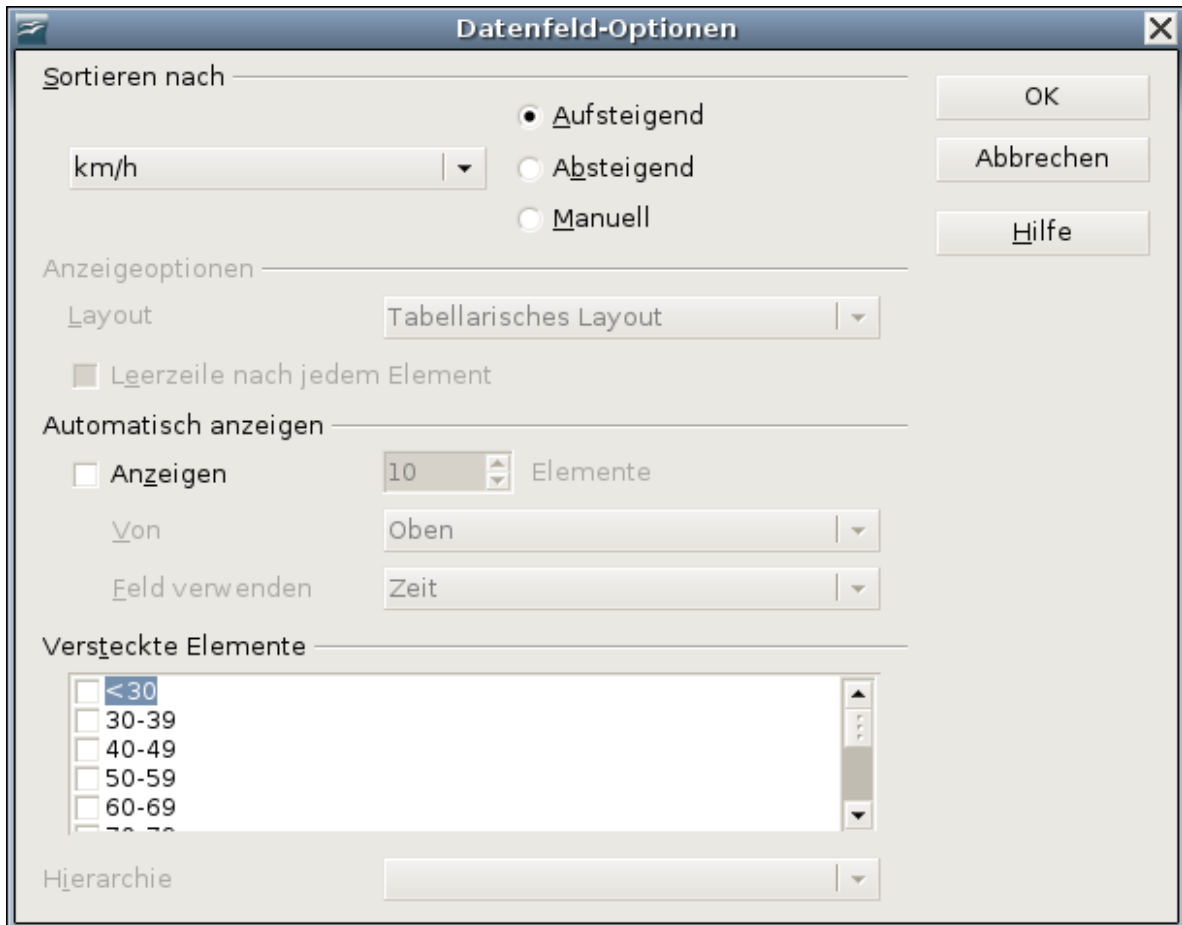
Datenfeld-Optionen

Sortieren nach

Aufsteigend

km/h

Absteigend

Manuell

OK

Abbrechen

Hilfe

Anzeigeoptionen

Layout

Tabellarisches Layout

Leerzeile nach jedem Element

Automatisch anzeigen

Anzeigen

10

Elemente

Von

Oben

Feld verwenden

Zeit

Versteckte Elemente

<30
30-39
40-49
50-59
60-69
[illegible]

Hierarchie